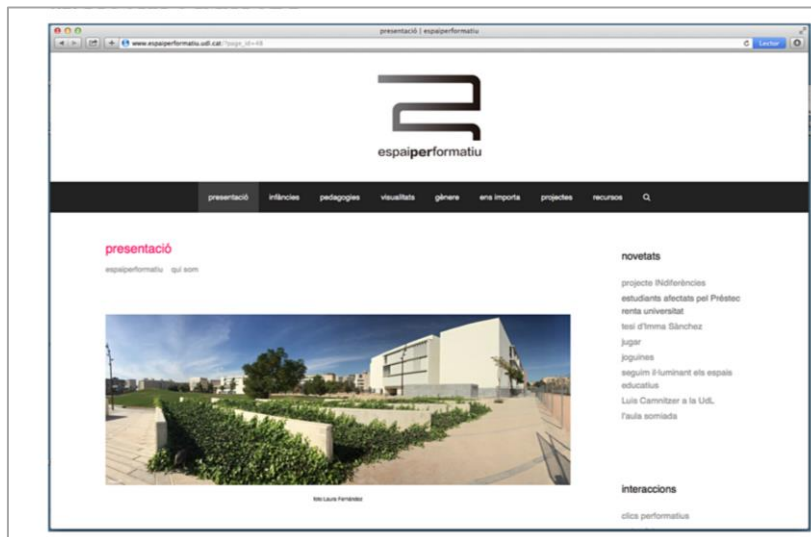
presentació | espaiperformatiu

www.espaiperformatiu.udl.cat/?page_id=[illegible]

Lector

espaiperformatiu

presentació infàncies pedagogies visualitats gènere ens importa projectes recursos

presentació

espaiperformatiu qui som

foto Laura Fernández

novetats

projecte INdiferències

estudiants afectats pel Préstec renta universitat

tesi d'Imma Sànchez

jugar

joguines

seguim il·luminant els espais educatius

Luis Camnitzer a la UdL

l'aula somiada

interaccions

clics performatius